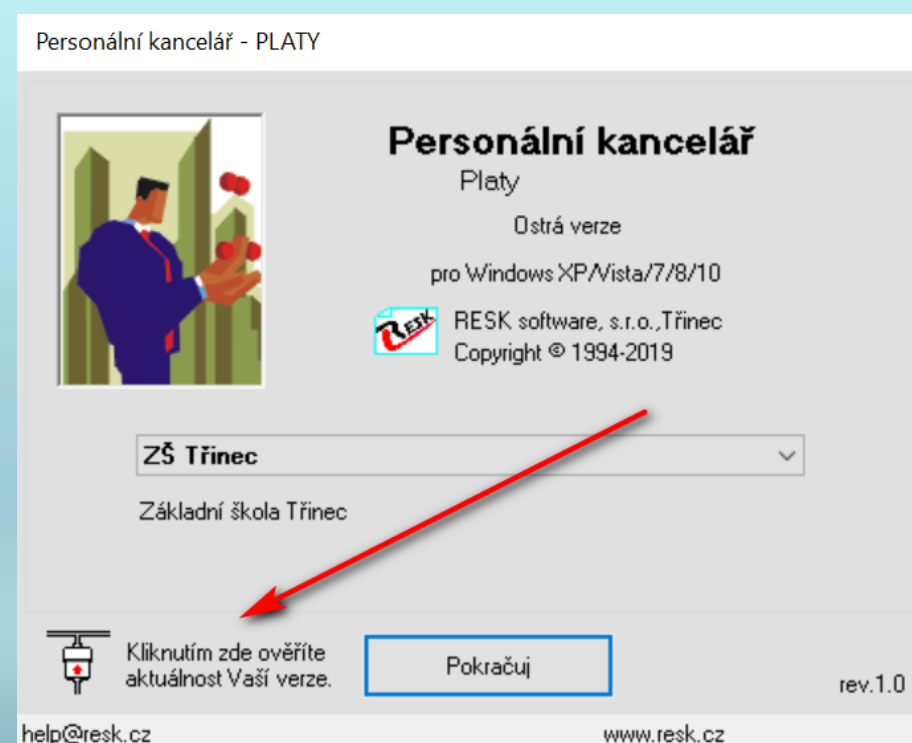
Personální kancelář - PLATY

Personální kancelář
Platy

Ostrá verze

pro Windows XP/Vista/7/8/10

RESK

RESK software, s.r.o.,Třinec
Copyright © 1994-2019

ZŠ Třinec

Základní škola Třinec

Kliknutím zde ověříte aktuálnost Vaší verze.

Pokračuj

rev.1.0

help@resk.cz

www.resk.cz